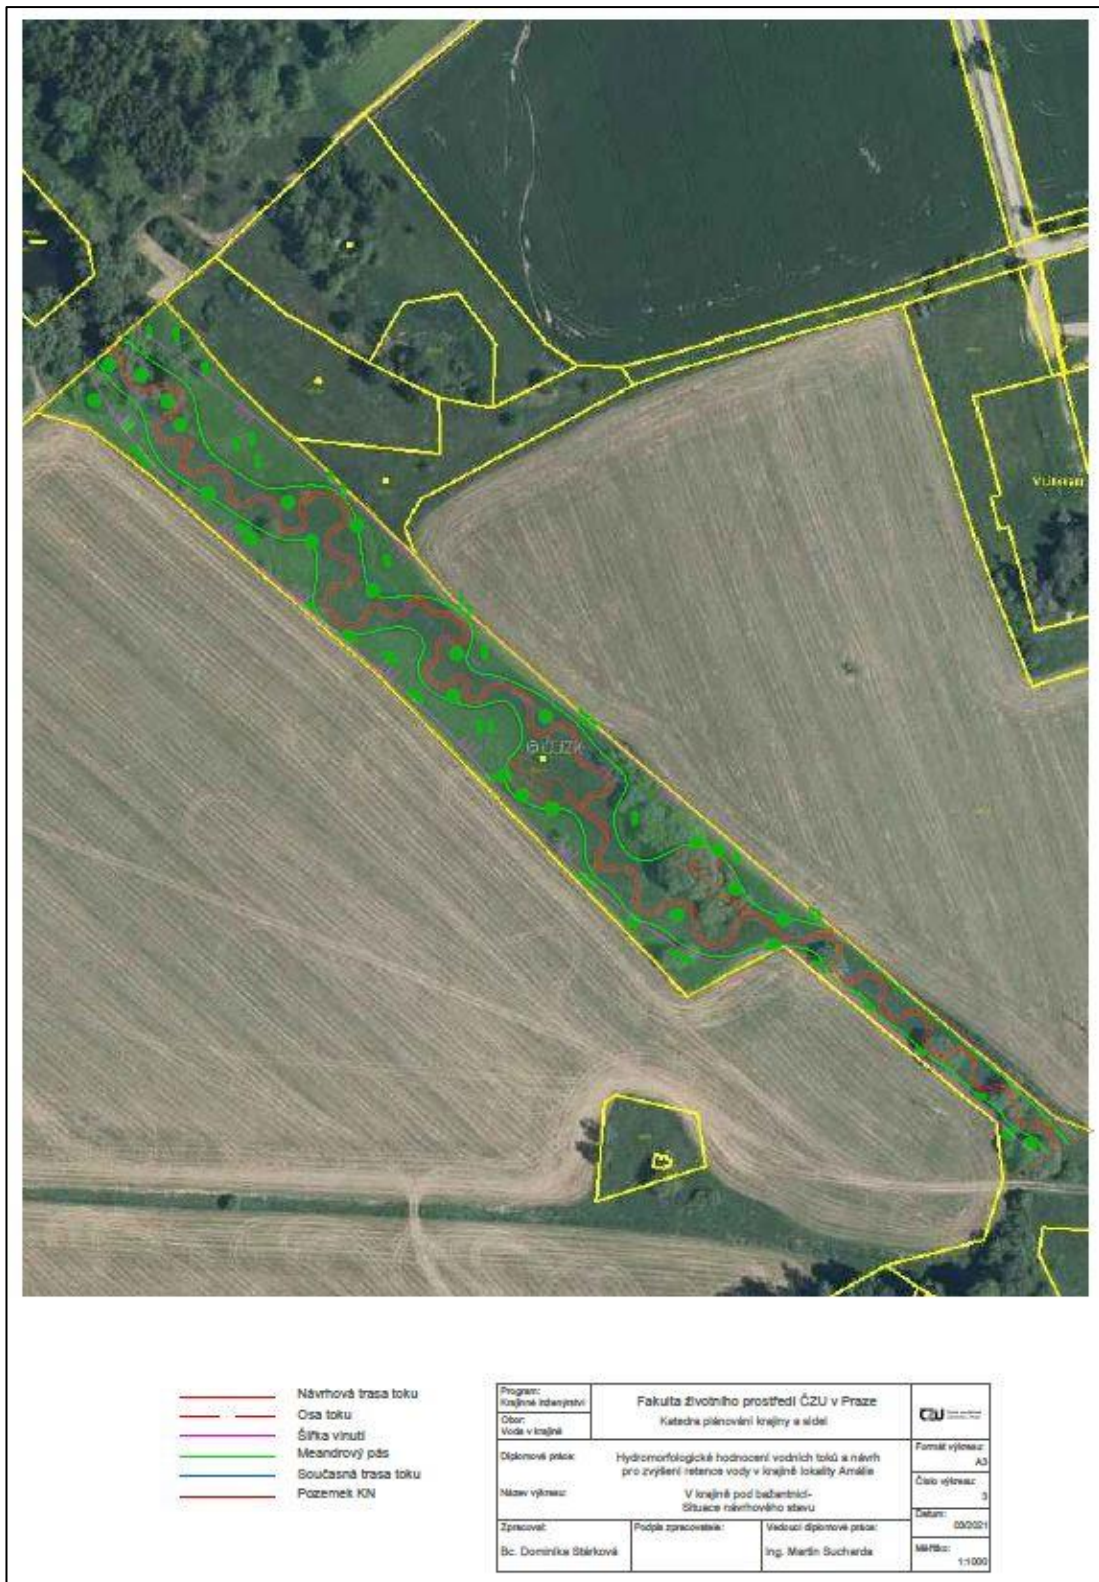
Návrhová trasa toku
Osa toku
Šířka vinutí
Meandrový pás
Současná trasa toku
Pozemek KN

| Program: Krajinné inženýrství | Fakulta životního prostředí ČZU v Praze | ČZU |
|---|---|---|
| Obor: Voda v krajině | Katedra plánování krajiny a sídel | |
| Diplomová práce: | Hydromorfologické hodnocení vodních toků a návrh pro zvýšení retence vody v krajině lokality Amálie | Formát výkresu: A3 |
| | | Číslo výkresu: 3 |
| Název výkresu: | V krajině pod bažantnicí- Situace návrhového stavu | Datum: 03/2021 |
| Zpracoval: Bc. Dominika Stárková | Podpis zpracovatele: | Vedoucí diplomové práce: Ing. Martin Sucharda | Měřítko: 1:1000 |